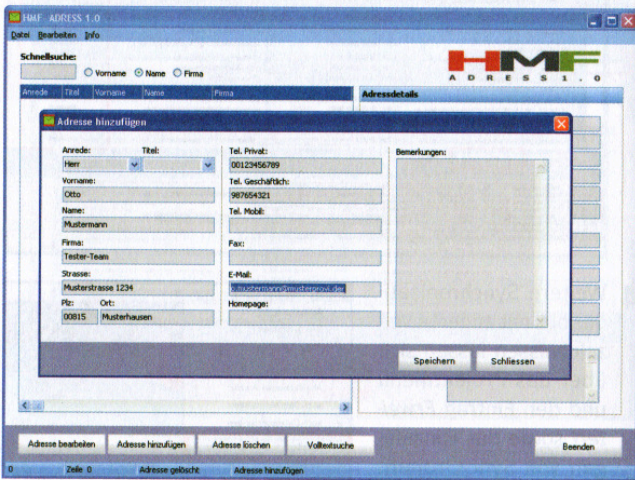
HMF ADRESS 1.0

Datei Bearbeiten Info

Schnellsuche:

Vorname Name Firma

HMF
A D R E S S 1 . 0

Anrede Titel Vorname Name Firma

Adressdetails

Adresse hinzufügen

Anrede: Titel:
Herr

Vorname:
Otto

Name:
Mustermann

Firma:
Tester-Team

Strasse:
Musterstrasse 1234

Plz: Ort:
00815 Musterhausen

Tel. Privat:
00123456789

Tel. Geschäftlich:
987654321

Tel. Mobil:

Fax:

E-Mail:
o.mustermann@musterprovi.der

Homepage:

Bemerkungen:

Speichern Schliessen

Adresse bearbeiten Adresse hinzufügen Adresse löschen Volltextsuche Beenden

0 Zeile 0 Adresse gelöscht Adresse hinzufügen